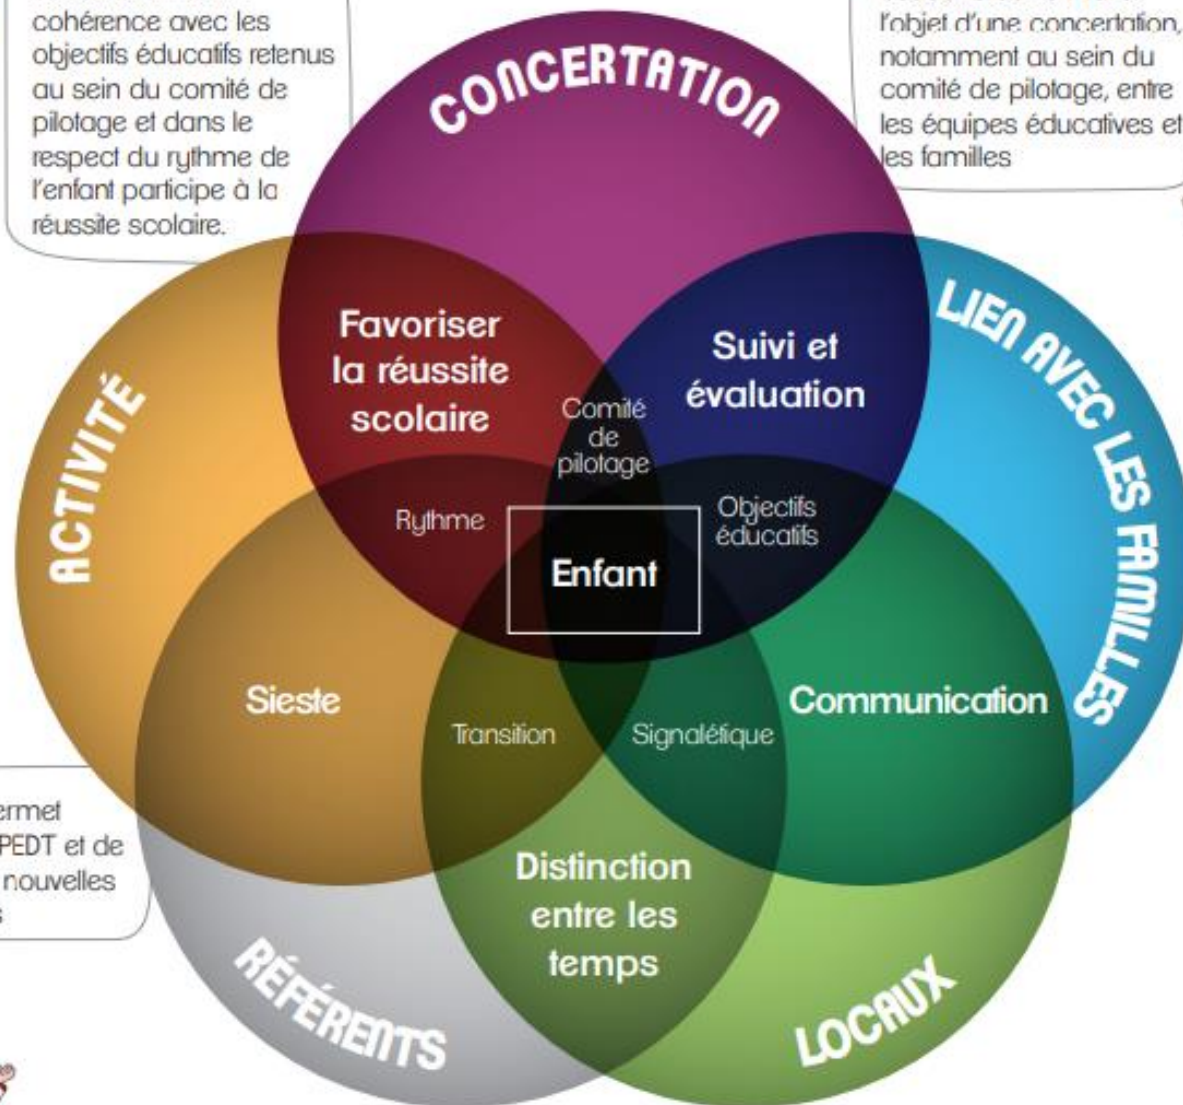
cohérence avec les objectifs éducatifs retenus au sein du comité de pilotage et dans le respect du rythme de l'enfant participe à la réussite scolaire.

l'objet d'une concertation, notamment au sein du comité de pilotage, entre les équipes éducatives et les familles

CONCERTATION

ACTIVITÉ

LIEN AVEC LES FAMILLES

Favoriser la réussite scolaire

Suivi et évaluation

Comité de pilotage

Rythme

Objectifs éducatifs

Enfant

Sieste

Communication

Transition

Signalétique

Distinction entre les temps

ermet
PEDT et de
nouvelles

RÉFÉRENTS

LOCAUX